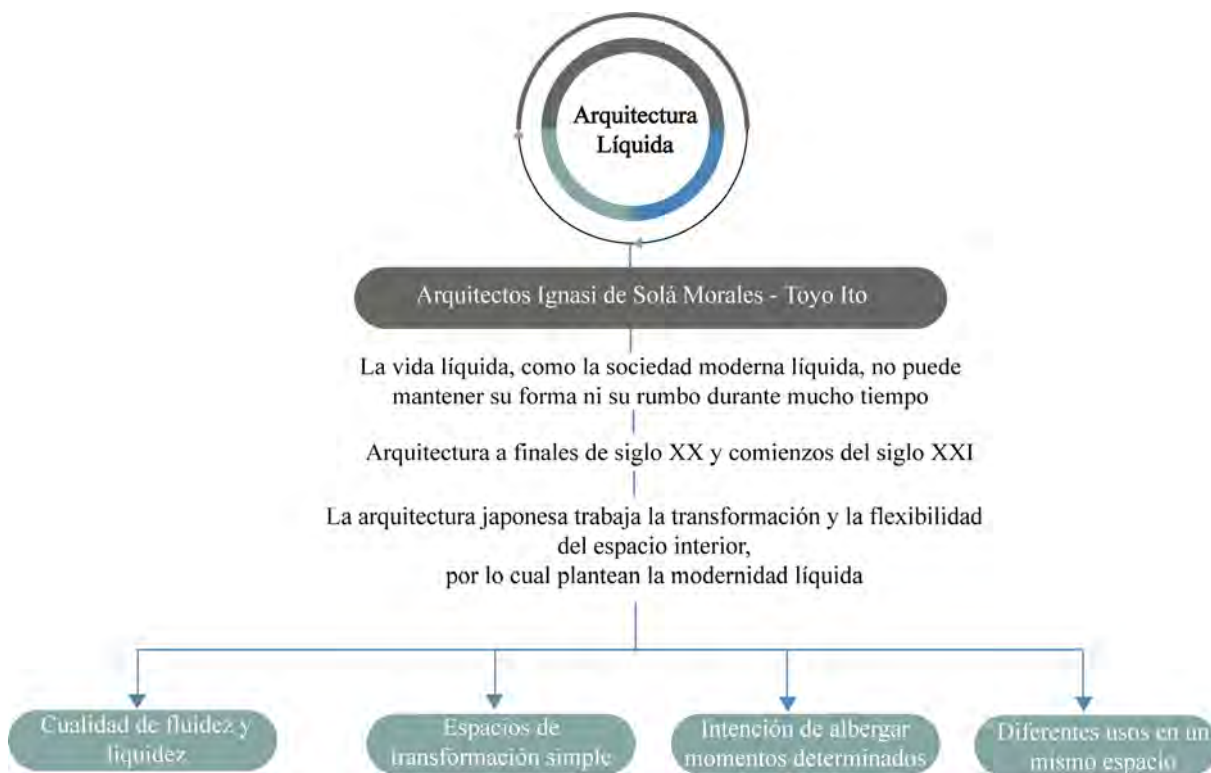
Arquitectura Líquida

Arquitectos Ignasi de Solá Morales - Toyo Ito

La vida líquida, como la sociedad moderna líquida, no puede mantener su forma ni su rumbo durante mucho tiempo

Arquitectura a finales de siglo XX y comienzos del siglo XXI

La arquitectura japonesa trabaja la transformación y la flexibilidad del espacio interior, por lo cual plantean la modernidad líquida

Cualidad de fluidez y liquidez

Espacios de transformación simple

Intención de albergar momentos determinados

Diferentes usos en un mismo espacio